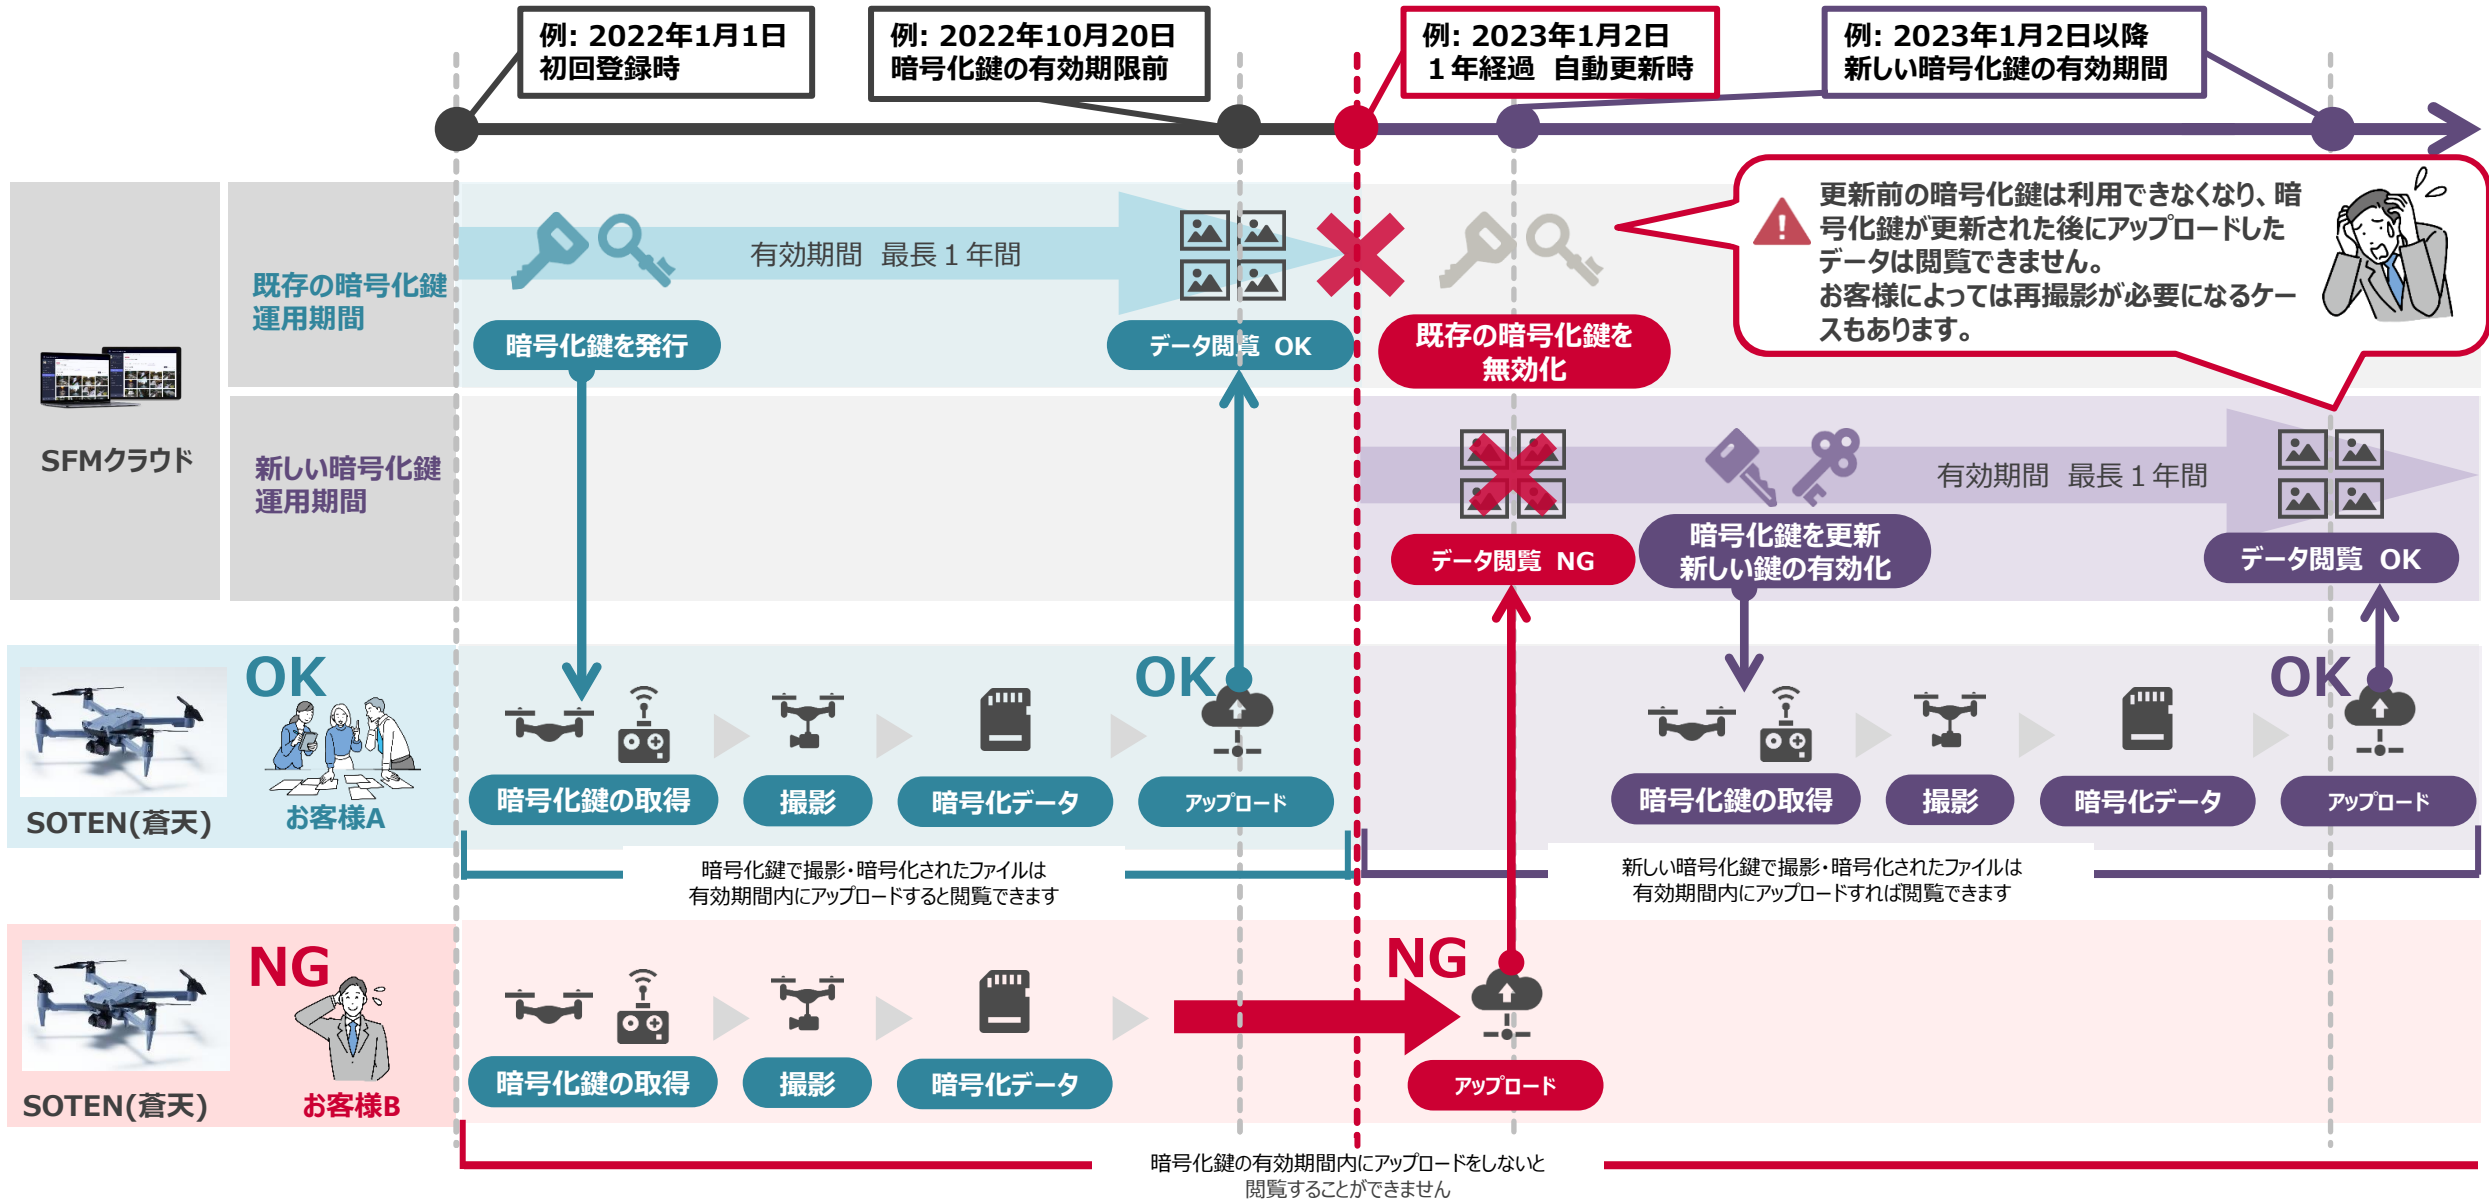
例: 2022年1月1日
初回登録時

例: 2022年10月20日
暗号化鍵の有効期限前

例: 2023年1月2日
１年経過　自動更新時

例: 2023年1月2日以降
新しい暗号化鍵の有効期間

SFMクラウド

既存の暗号化鍵
運用期間

有効期間　最長１年間

暗号化鍵を発行

データ閲覧 OK

既存の暗号化鍵を
無効化

更新前の暗号化鍵は利用できなくなり、暗号化鍵が更新された後にアップロードしたデータは閲覧できません。
お客様によっては再撮影が必要になるケースもあります。

新しい暗号化鍵
運用期間

有効期間　最長１年間

データ閲覧 NG

暗号化鍵を更新
新しい鍵の有効化

データ閲覧 OK

SOTEN(蒼天)

OK

お客様A

OK

暗号化鍵の取得

撮影

暗号化データ

アップロード

OK

暗号化鍵の取得

撮影

暗号化データ

アップロード

暗号化鍵で撮影・暗号化されたファイルは
有効期間内にアップロードすると閲覧できます

新しい暗号化鍵で撮影・暗号化されたファイルは
有効期間内にアップロードすれば閲覧できます

SOTEN(蒼天)

NG

お客様B

暗号化鍵の取得

撮影

暗号化データ

NG

アップロード

暗号化鍵の有効期間内にアップロードをしないと
閲覧することができません